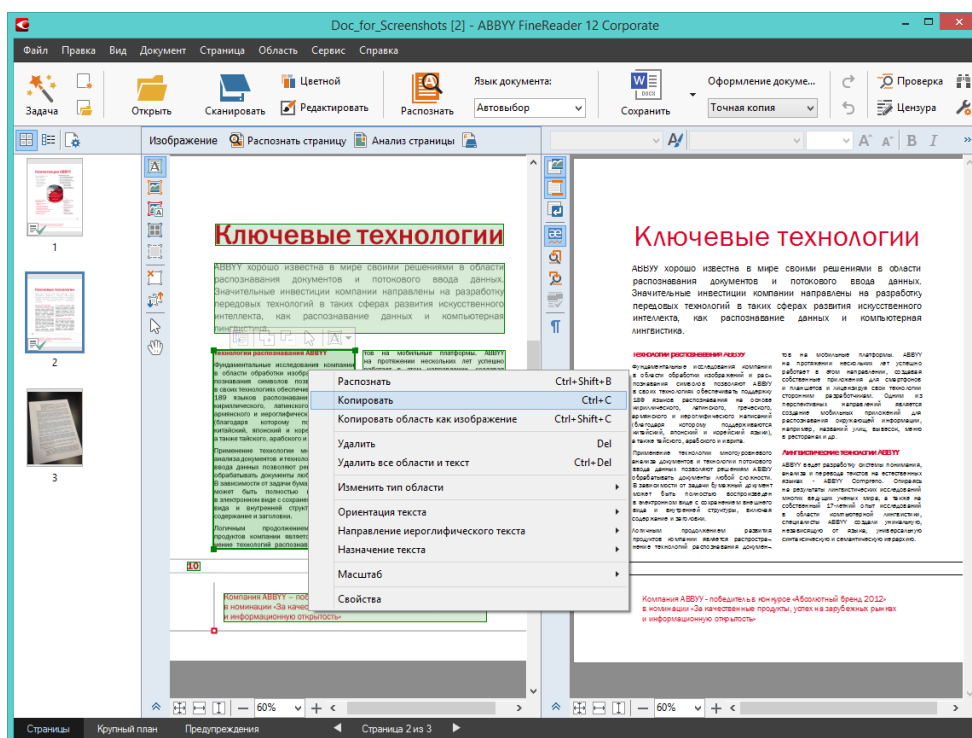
Doc_for_Screenshots [2] - ABBYY FineReader 12 Corporate

Файл Правка Вид Документ Страница Область Сервис Справка

Задача Открыть Сканировать Цветной Редактировать Распознать Язык документа: Автовыбор Сохранить Оформление докуме... Точная копия Проверка Цензура

Изображение Распознать страницу Анализ страницы

1
2
3

Ключевые технологии

ABBYY хорошо известна в мире своими решениями в области распознавания документов и потокового ввода данных. Значительные инвестиции компании направлены на разработку передовых технологий в таких сферах развития искусственного интеллекта, как распознавание данных и компьютерная лингвистика.

Технологии распознавания ABBYY

Распознать Ctrl+Shift+B
Копировать Ctrl+C
Копировать область как изображение Ctrl+Shift+C
Удалить Del
Удалить все области и текст Ctrl+Del
Изменить тип области
Ориентация текста
Направление иероглифического текста
Назначение текста
Масштаб
Свойства

10

Компания ABBYY - побед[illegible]
в номинации «За качеств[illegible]
и информационную открытость»

Ключевые технологии

ABBYY хорошо известна в мире своими решениями в области распознавания документов и потокового ввода данных. Значительные инвестиции компании направлены на разработку передовых технологий в таких сферах развития искусственного интеллекта, как распознавание данных и компьютерная лингвистика.

Технологии распознавания ABBYY

Лингвистические технологии ABBYY

Компания ABBYY - победитель в конкурсе «Абсолютный бренд 2012»
в номинации «За качественные продукты, успех на зарубежных рынках
и информационную открытость»

60%
60%

Страницы Крупный план Предупреждения Страница 2 из 3